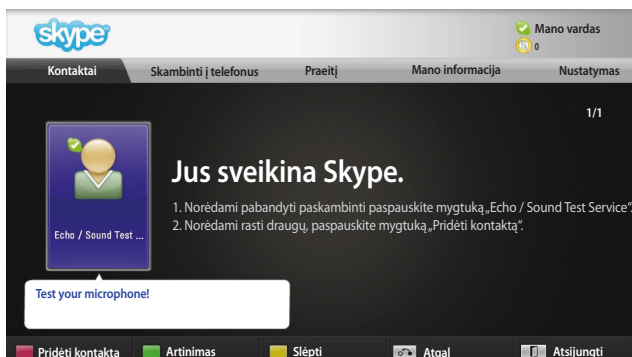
skype

Mano vardas
0

Kontaktai
Skambinti į telefonus
Praeitį
Mano informacija
Nustatymas

1/1

Echo / Sound Test ...

Jus sveikina Skype.

1. Norėdami pabandyti paskambinti paspauskite mygtuką „Echo / Sound Test Service".
2. Norėdami rasti draugų, paspauskite mygtuką „Pridėti kontaktą".

Test your microphone!

Pridėti kontakta
Artinimas
Slėpti
Atgal
Atsijungti